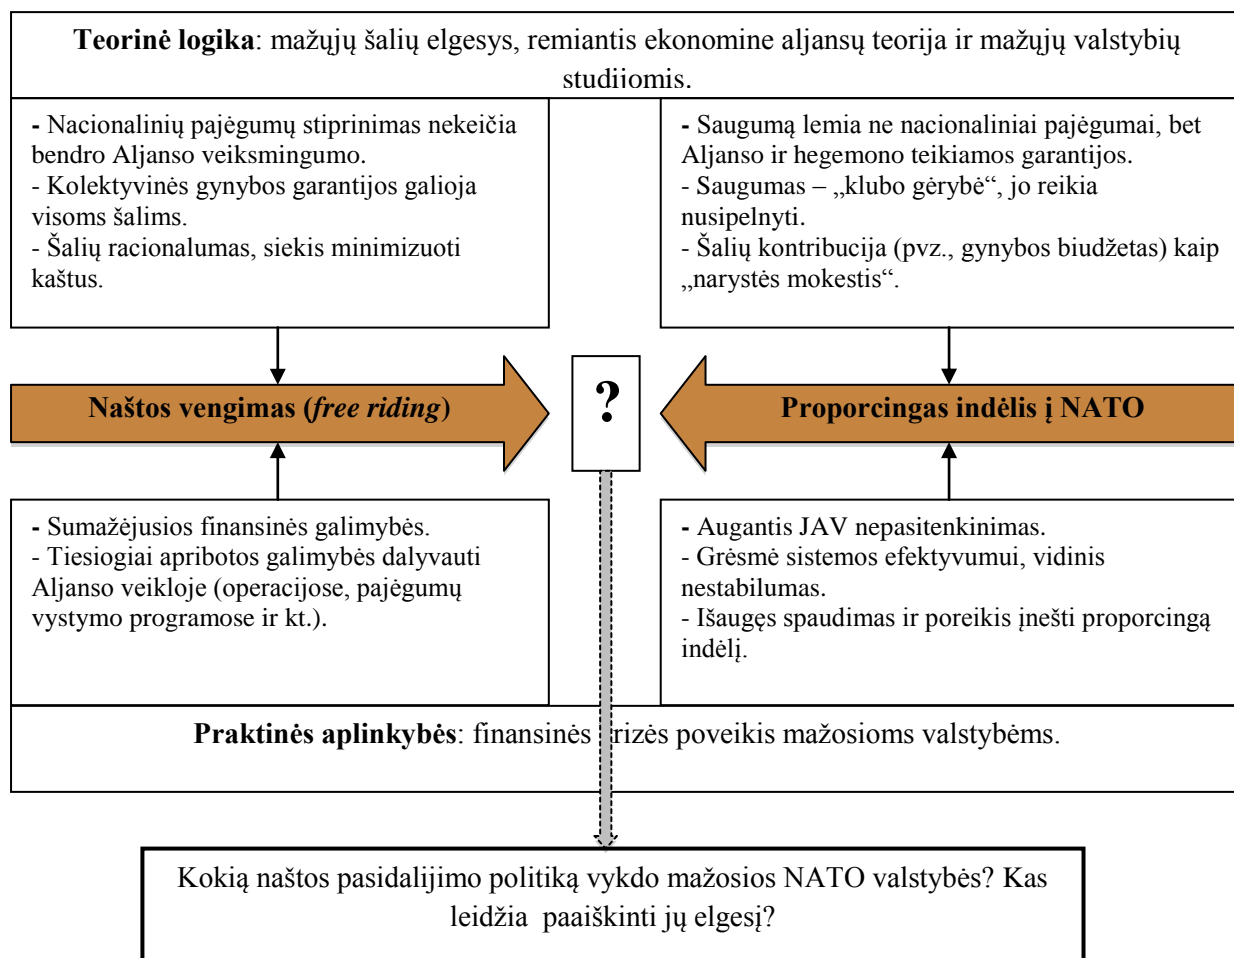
**Teorinė logika**: mažųjų šalių elgesys, remiantis ekonomine aljansų teorija ir mažųjų valstybių studiiomis.

- Nacionalinių pajėgumų stiprinimas nekeičia bendro Aljanso veiksmingumo.
- Kolektyvinės gynybos garantijos galioja visoms šalims.
- Šalių racionalumas, siekis minimizuoti kaštus.

- Saugumą lemia ne nacionaliniai pajėgumai, bet Aljanso ir hegemono teikiamos garantijos.
- Saugumas – „klubo gėrybė“, jo reikia nusipelnyti.
- Šalių kontribucija (pvz., gynybos biudžetas) kaip „narystės mokestis“.

**Naštos vengimas (*free riding*)**

**?**

**Proporcingas indėlis į NATO**

- Sumažėjusios finansinės galimybės.
- Tiesiogiai apribotos galimybės dalyvauti Aljanso veikloje (operacijose, pajėgumų vystymo programose ir kt.).

- Augantis JAV nepasitenkinimas.
- Grėsmė sistemos efektyvumui, vidinis nestabilumas.
- Išaugęs spaudimas ir poreikis įnešti proporcingą indėlį.

**Praktinės aplinkybės**: finansinės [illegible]rizės poveikis mažosioms valstybėms.

Kokią naštos pasidalijimo politiką vykdo mažosios NATO valstybės? Kas leidžia paaiškinti jų elgesį?